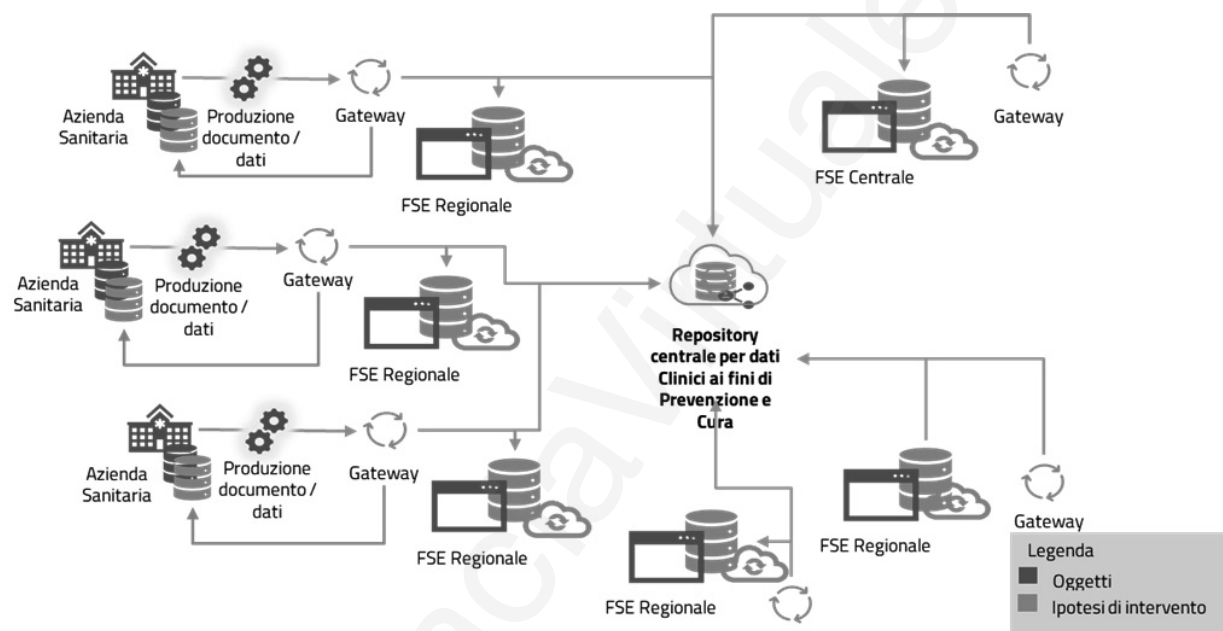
Azienda Sanitaria

Produzione documento / dati

Gateway

FSE Regionale

FSE Centrale

Gateway

Azienda Sanitaria

Produzione documento / dati

Gateway

FSE Regionale

Repository centrale per dati Clinici ai fini di Prevenzione e Cura

Azienda Sanitaria

Produzione documento / dati

Gateway

FSE Regionale

FSE Regionale

Gateway

FSE Regionale

Legenda
Oggetti
Ipotesi di intervento